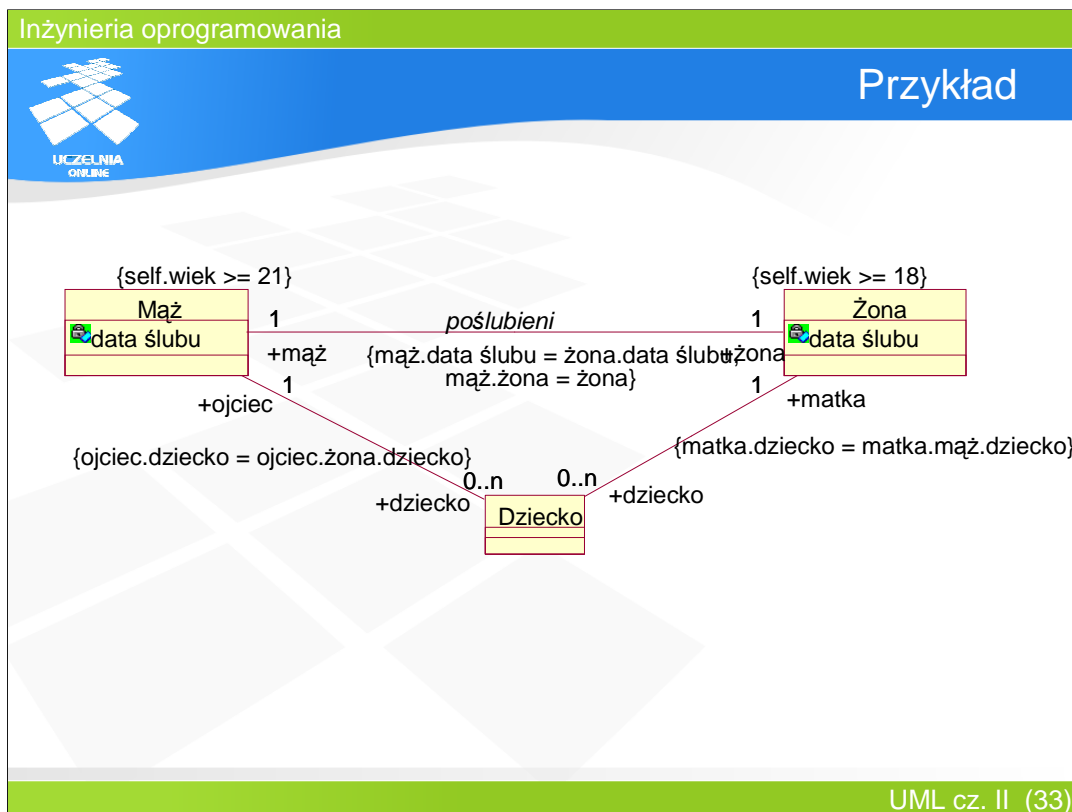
Inżynieria oprogramowania

UCZELNIA ONLINE

Przykład

{self.wiek >= 21}

Mąż

data ślubu

{self.wiek >= 18}

Żona

data ślubu

1

poślubieni

1

+mąż

{mąż.data ślubu = żona.data ślubu, mąż.żona = żona}

+żona

1

+ojciec

1

+matka

{ojciec.dziecko = ojciec.żona.dziecko}

{matka.dziecko = matka.mąż.dziecko}

0..n

0..n

+dziecko

Dziecko

+dziecko

UML cz. II (33)